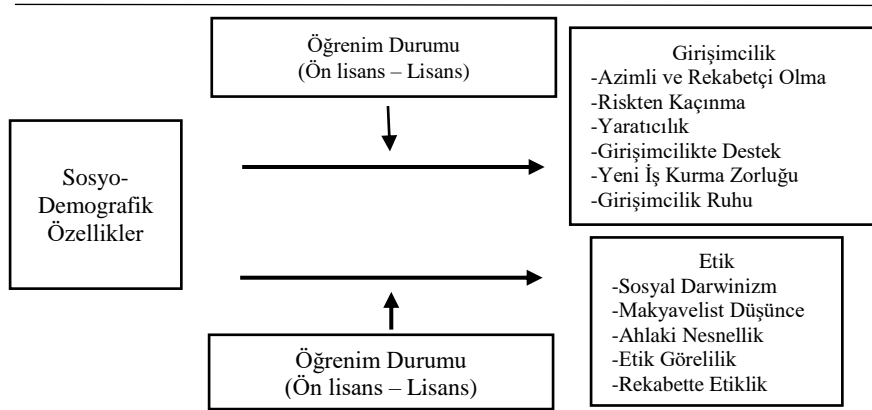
Öğrenim Durumu
(Ön lisans – Lisans)

Girişimcilik
-Azimli ve Rekabetçi Olma
-Riskten Kaçınma
-Yaratıcılık
-Girişimcilikte Destek
-Yeni İş Kurma Zorluğu
-Girişimcilik Ruhu

Sosyo-
Demografik
Özellikler

Etik
-Sosyal Darwinizm
-Makyavelist Düşünce
-Ahlaki Nesnellik
-Etik Görelilik
-Rekabette Etiklik

Öğrenim Durumu
(Ön lisans – Lisans)